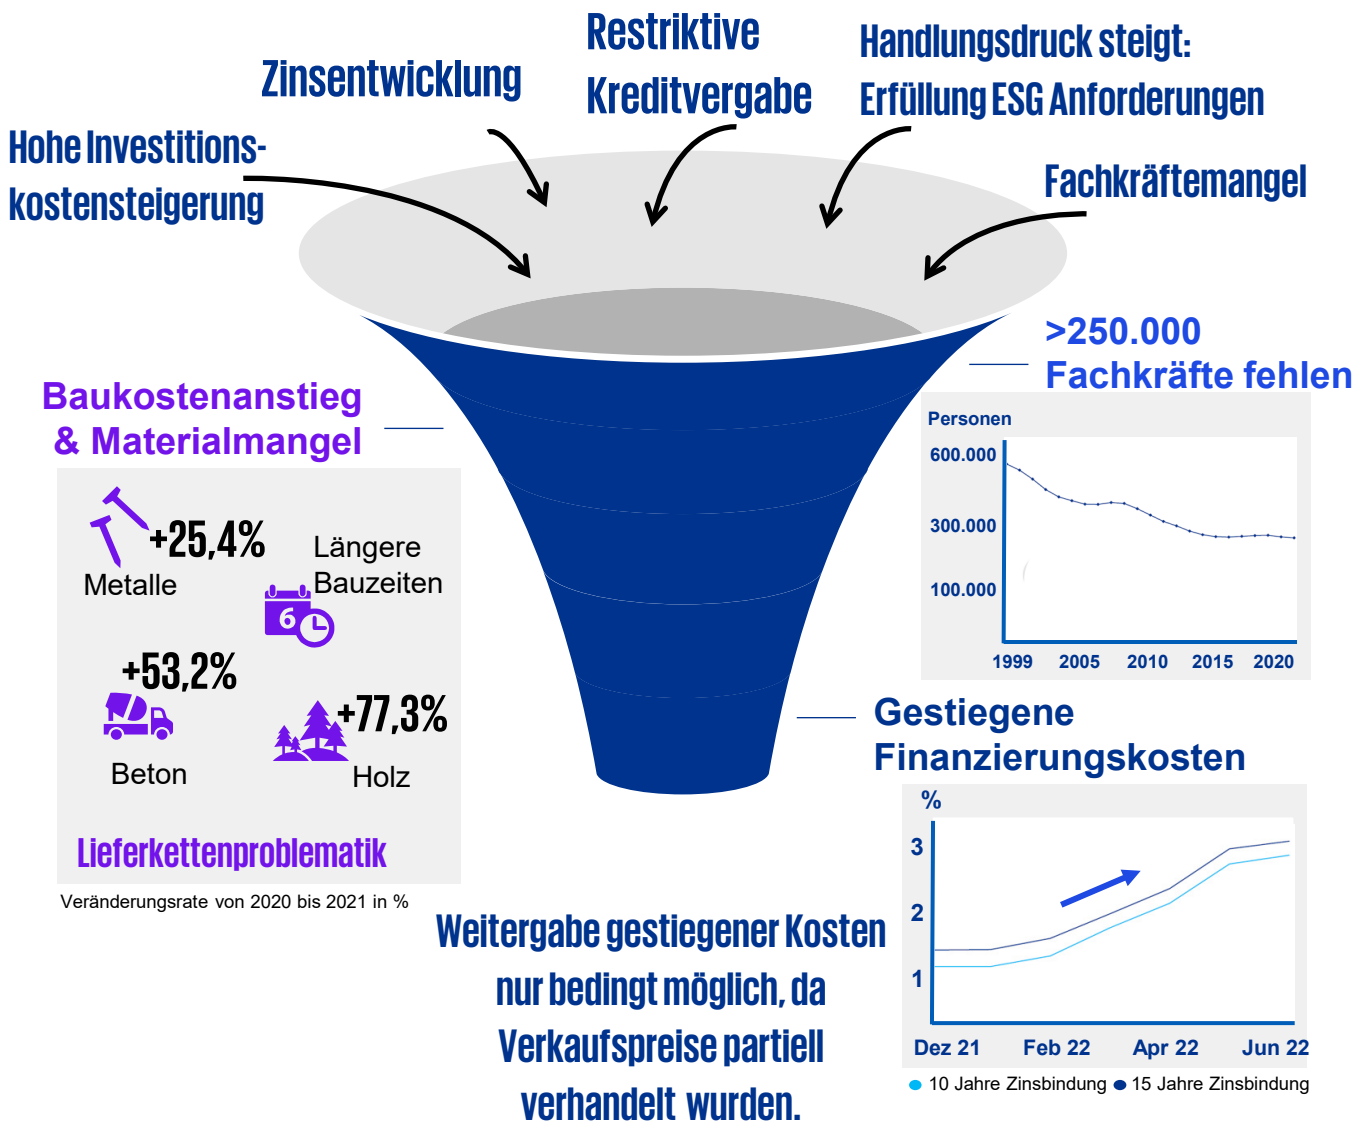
Restriktive Kreditvergabe

Handlungsdruck steigt: Erfüllung ESG Anforderungen

Zinsentwicklung

Hohe Investitionskostensteigerung

Fachkräftemangel

>250.000 Fachkräfte fehlen

Personen

600.000

300.000

100.000

1999 2005 2010 2015 2020

Baukostenanstieg & Materialmangel

+25,4%

Metalle

Längere Bauzeiten

6

+53,2%

Beton

+77,3%

Holz

Lieferkettenproblematik

Veränderungsrate von 2020 bis 2021 in %

Gestiegene Finanzierungskosten

%

3

2

1

Dez 21 Feb 22 Apr 22 Jun 22

10 Jahre Zinsbindung 15 Jahre Zinsbindung

Weitergabe gestiegener Kosten nur bedingt möglich, da Verkaufspreise partiell verhandelt wurden.